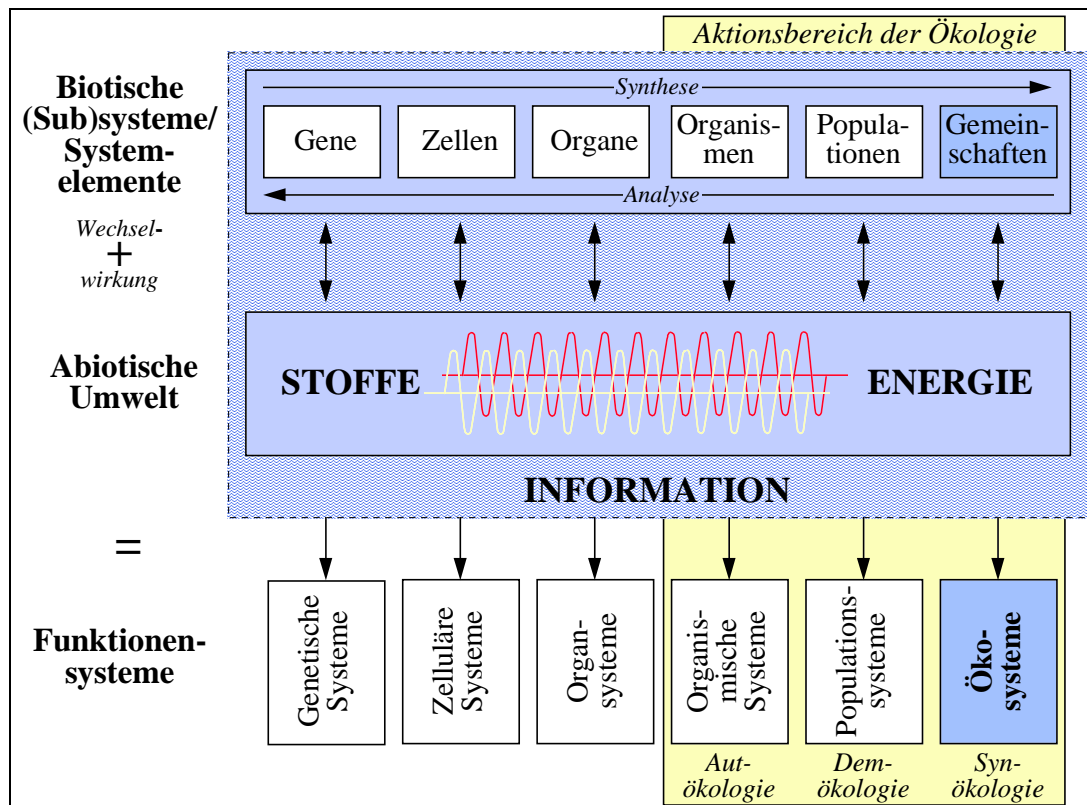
Aktionsbereich der Ökologie

Biotische (Sub)systeme/ Systemelemente

Synthese

Gene

Zellen

Organe

Organismen

Populationen

Gemeinschaften

Analyse

Wechsel- + wirkung

Abiotische Umwelt

STOFFE

ENERGIE

INFORMATION

=

Funktionensysteme

Genetische Systeme

Zelluläre Systeme

Organsysteme

Organismische Systeme

Populationssysteme

Ökosysteme

Autökologie

Demökologie

Synökologie